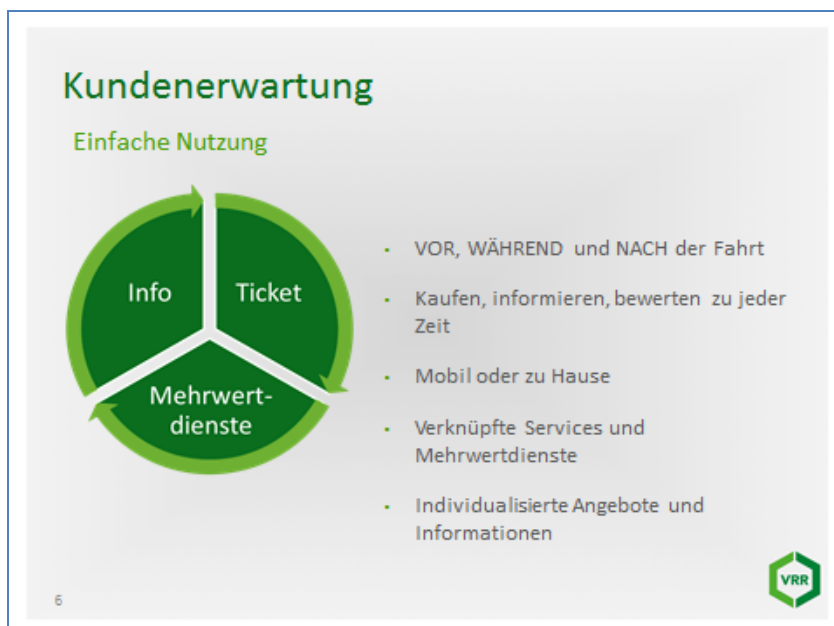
Kundenerwartung

Einfache Nutzung

Info

Ticket

Mehrwertdienste

- VOR, WÄHREND und NACH der Fahrt
- Kaufen, informieren, bewerten zu jeder Zeit
- Mobil oder zu Hause
- Verknüpfte Services und Mehrwertdienste
- Individualisierte Angebote und Informationen

6

VRR